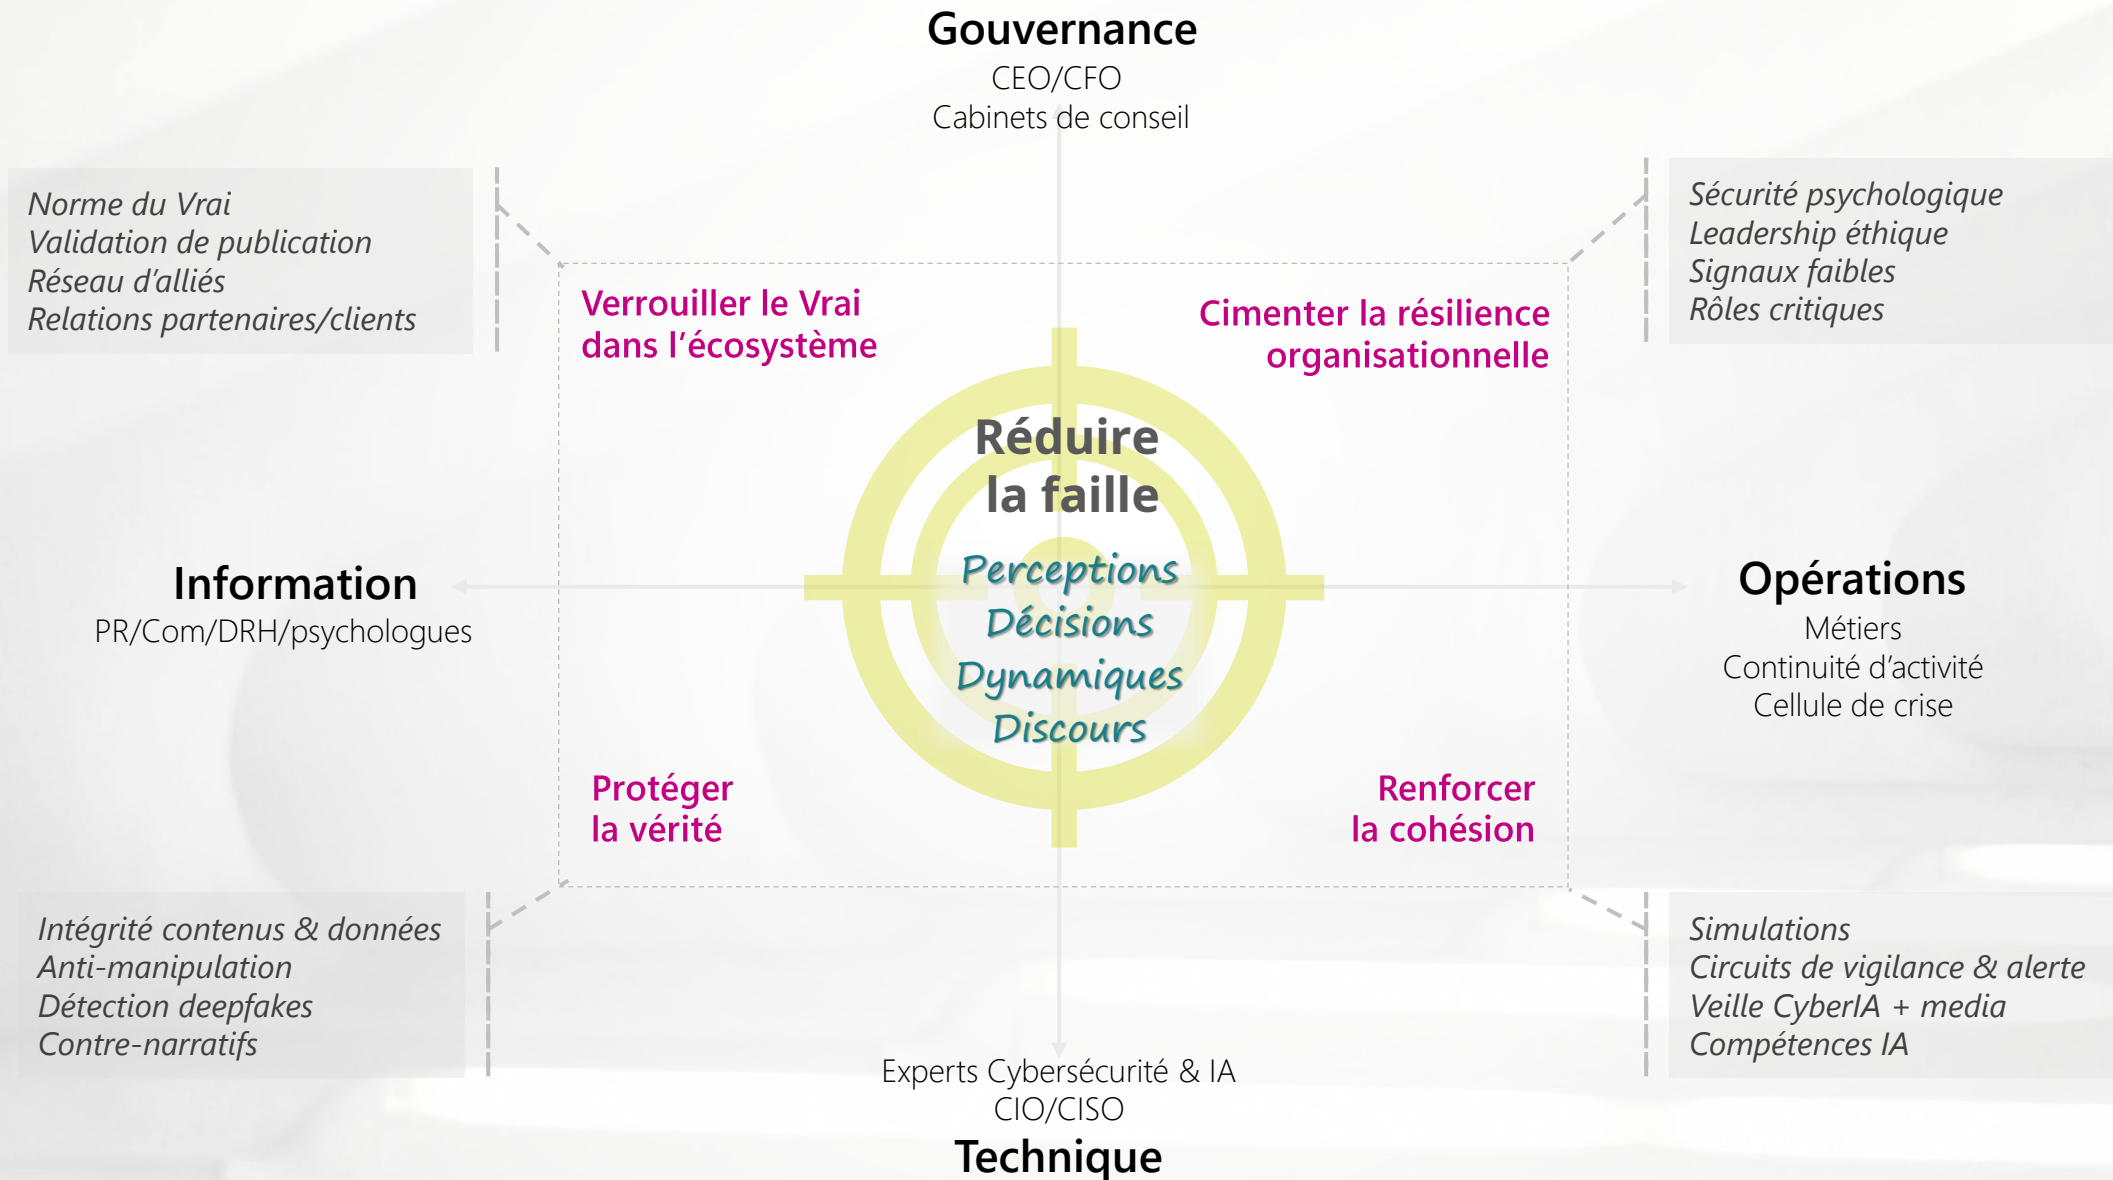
Gouvernance
CEO/CFO
Cabinets de conseil

Norme du Vrai
Validation de publication
Réseau d'alliés
Relations partenaires/clients

Sécurité psychologique
Leadership éthique
Signaux faibles
Rôles critiques

Verrouiller le Vrai dans l'écosystème

Cimenter la résilience organisationnelle

Réduire la faille

Perceptions
Décisions
Dynamiques
Discours

Information
PR/Com/DRH/psychologues

Opérations
Métiers
Continuité d'activité
Cellule de crise

Protéger la vérité

Renforcer la cohésion

Intégrité contenus & données
Anti-manipulation
Détection deepfakes
Contre-narratifs

Simulations
Circuits de vigilance & alerte
Veille CyberIA + media
Compétences IA

Experts Cybersécurité & IA
CIO/CISO
Technique